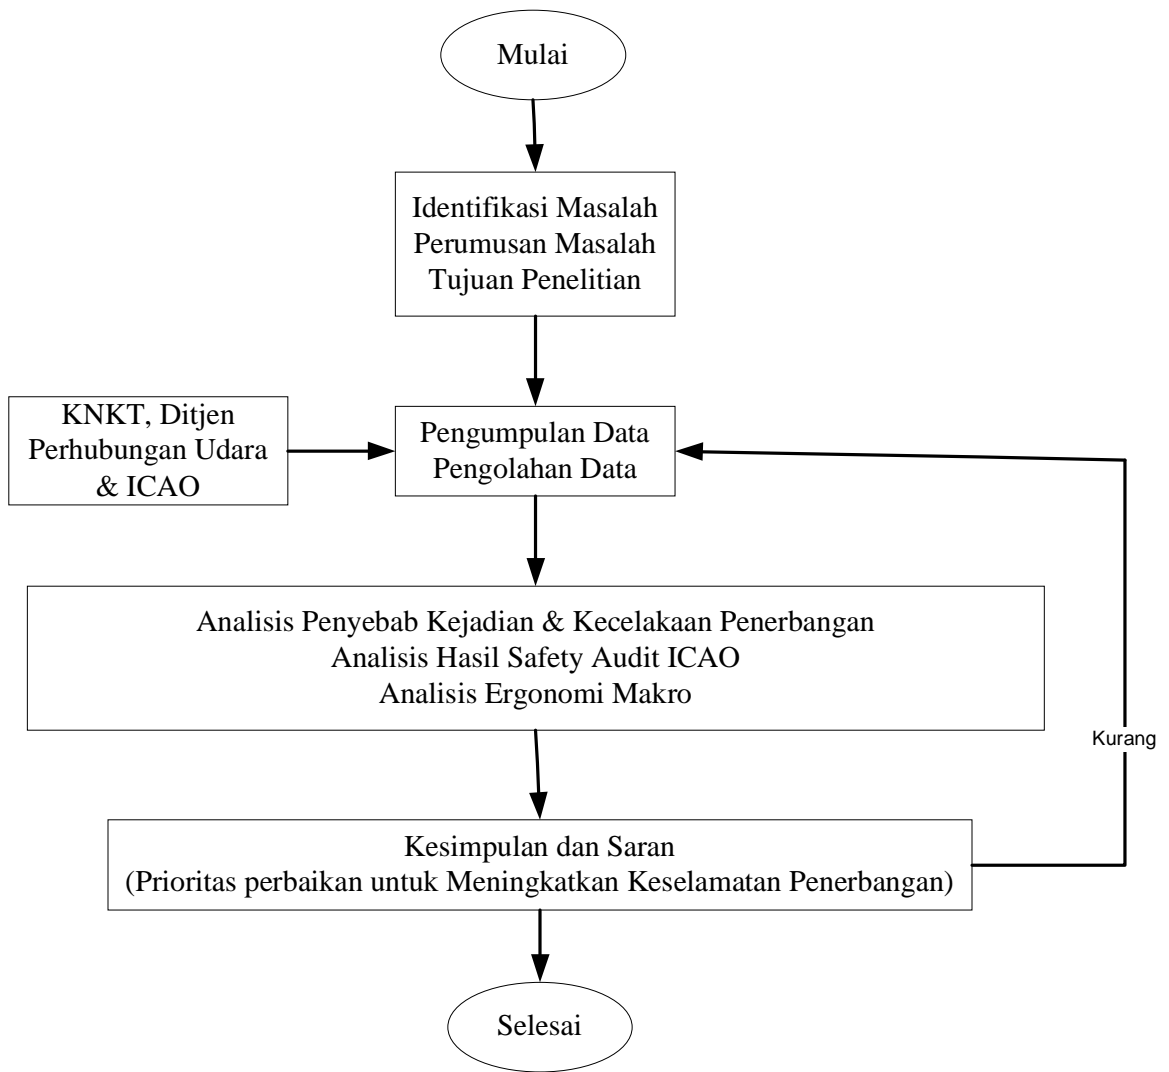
Mulai

Identifikasi Masalah
Perumusan Masalah
Tujuan Penelitian

KNKT, Ditjen
Perhubungan Udara
& ICAO

Pengumpulan Data
Pengolahan Data

Analisis Penyebab Kejadian & Kecelakaan Penerbangan
Analisis Hasil Safety Audit ICAO
Analisis Ergonomi Makro

Kurang

Kesimpulan dan Saran
(Prioritas perbaikan untuk Meningkatkan Keselamatan Penerbangan)

Selesai